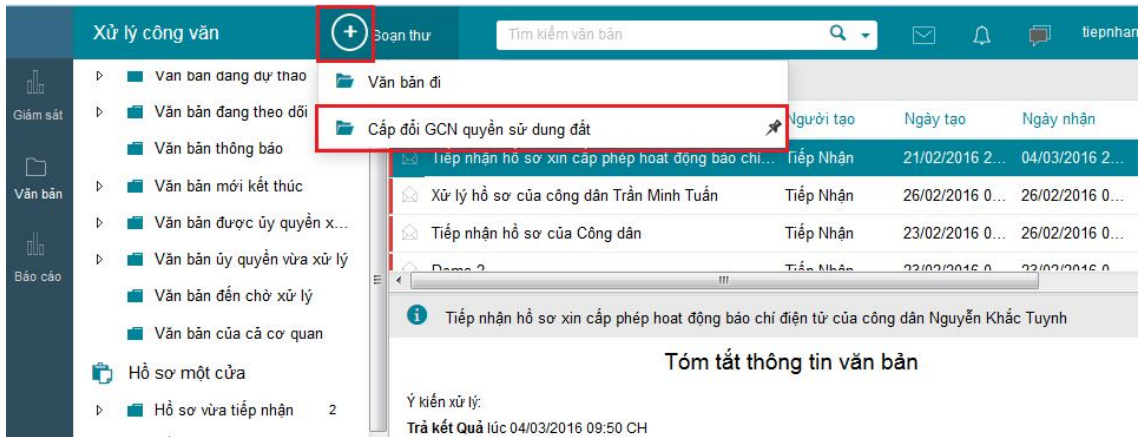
Xử lý công văn

+ Soạn thư

Tìm kiếm văn bản

tiepnhan

Giám sát

Văn bản

Báo cáo

Văn bản đang dự thảo

Văn bản đang theo dõi

Văn bản thông báo

Văn bản mới kết thúc

Văn bản được ủy quyền x...

Văn bản ủy quyền vừa xử lý

Văn bản đến chờ xử lý

Văn bản của cả cơ quan

Hồ sơ một cửa

Hồ sơ vừa tiếp nhận 2

Văn bản đi

Cấp đổi GCN quyền sử dụng đất

| | Người tạo | Ngày tạo | Ngày nhận |
|---|---|---|---|
| Tiếp nhận hồ sơ xin cấp phép hoạt động báo chí... | Tiếp Nhận | 21/02/2016 2... | 04/03/2016 2... |
| Xử lý hồ sơ của công dân Trần Minh Tuấn | Tiếp Nhận | 26/02/2016 0... | 26/02/2016 0... |
| Tiếp nhận hồ sơ của Công dân | Tiếp Nhận | 23/02/2016 0... | 26/02/2016 0... |
| Demo 2 | Tiếp Nhận | 23/02/2016 0... | 23/02/2016 0... |

Tiếp nhận hồ sơ xin cấp phép hoạt động báo chí điện tử của công dân Nguyễn Khắc Tuynh

Tóm tắt thông tin văn bản

Ý kiến xử lý:

Trả kết Quả lúc 04/03/2016 09:50 CH